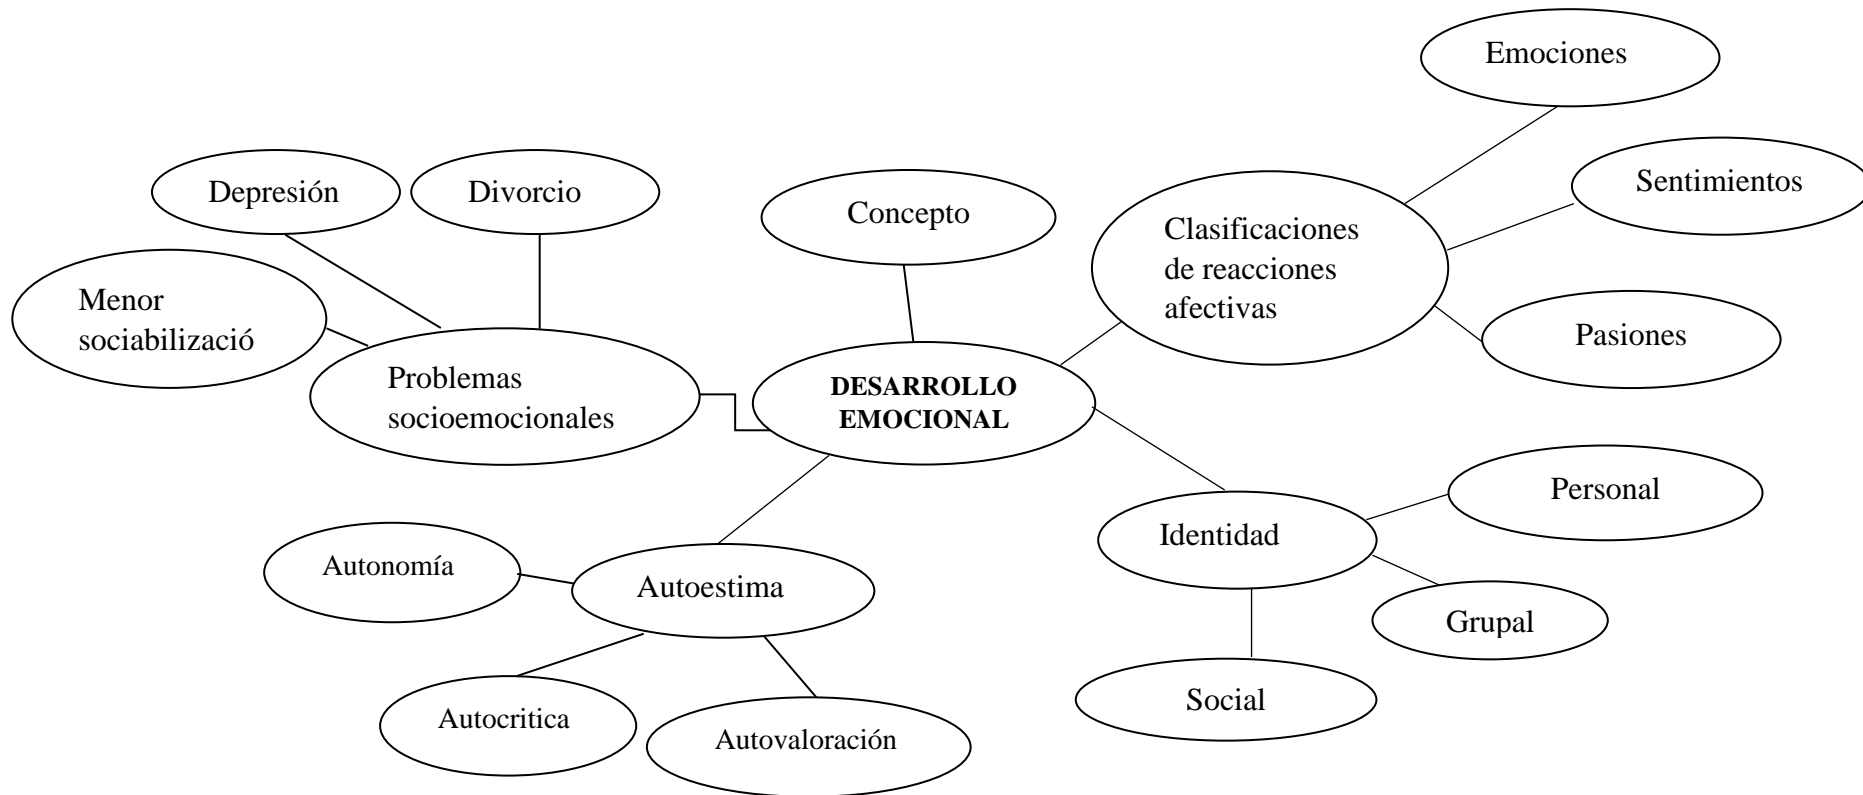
Emociones

Depresión

Divorcio

Concepto

Sentimientos

Clasificaciones de reacciones afectivas

Menor sociabilizació

Pasiones

Problemas socioemocionales

DESARROLLO EMOCIONAL

Personal

Identidad

Autonomía

Autoestima

Grupal

Social

Autocritica

Autovaloración